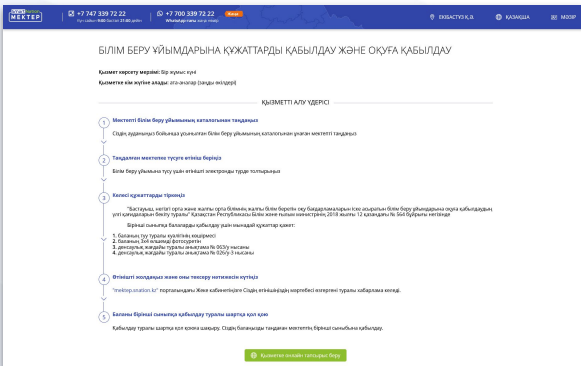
MEKTEP

+7 747 339 72 22
Пн-сб 9:00-21:00

+7 700 339 72 22
WhatsApp

ЕКІБАСТҰЗ Қ.Ә.

ҚАЗАҚША

МЕНІҢ

БІЛІМ БЕРУ ҰЙЫМДАРЫНА ҚҰЖАТТАРДЫ ҚАБЫЛДАУ ЖӘНЕ ОҚУҒА ҚАБЫЛДАУ

Қызмет көрсету мерзімі: бір жұмыс күні

Қызметке кім жүгіне алады: ата-аналар (заңды өкілдері)

ҚЫЗМЕТТІ АЛУ ҮДЕРІСІ

1
Мектепті білім беру ұйымының каталогынан таңдаңыз

Сіздің ауданыңыз бойынша ұсынылған білім беру ұйымының каталогынан ұнаған мектепті таңдаңыз

2
Таңдалған мектепке түсуге өтініш беріңіз

Білім беру ұйымына түсу үшін өтінішті электронды түрде толтырыңыз

3
Келесі құжаттарды тіркеңіз

"Бастауыш, негізгі орта және жалпы орта білімнің жалпы білім беретін оқу бағдарламаларын іске асыратын білім беру ұйымдарына оқуға қабылдаудың үлгі қағидаларын бекіту туралы" Қазақстан Республикасы Білім және ғылым министрінің 2018 жылғы 12 қазандағы № 564 бұйрығы негізінде

Бірінші сыныпқа балаларды қабылдау үшін мынадай құжаттар қажет:

1. баланың туу туралы куәлігінің көшірмесі
2. баланың 3х4 өлшемді фотосуреттері
3. денсаулық жағдайы туралы анықтама № 063/у нысаны
4. денсаулық жағдайы туралы анықтама № 026/у-3 нысаны

4
Өтінішті жолдаңыз және оны тексеру нәтижесін күтіңіз

"mektep.onlain.kz" порталындағы Жеке кабинетіңізге Сіздің өтінішіңіздің мәртебесі өзгергені туралы хабарлама келеді.

5
Баланы бірінші сыныпқа қабылдау туралы шартқа қол қою

Қабылдау туралы шартқа қол қоюға шақыру. Сіздің балаңызды таңдаған мектептің бірінші сыныбына қабылдау.

Қызметке онлайн тапсырыс беру